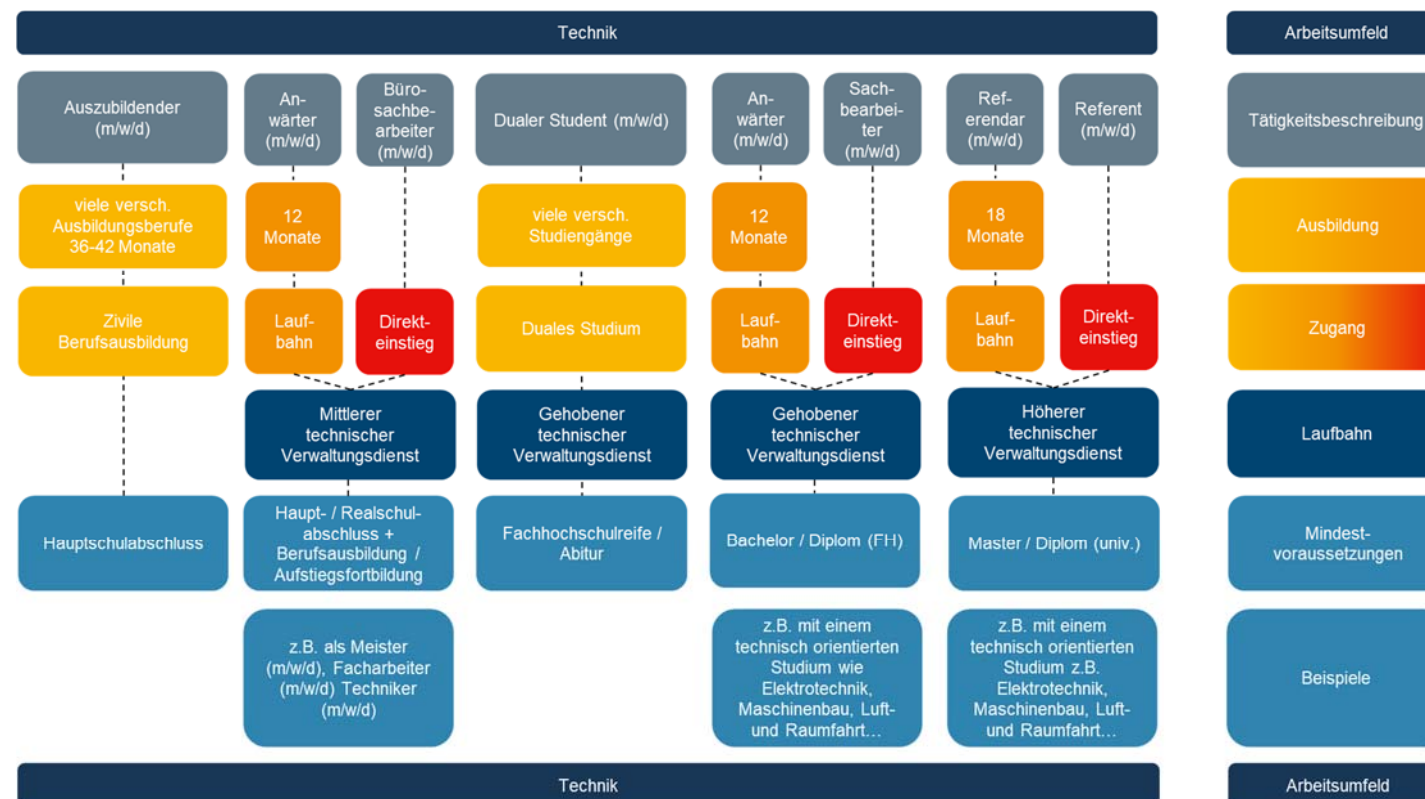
Technik

Arbeitsumfeld

Auszubildender (m/w/d)

An-wärter (m/w/d)

Büro-sachbe-arbeiter (m/w/d)

Dualer Student (m/w/d)

An-wärter (m/w/d)

Sach-bearbei-ter (m/w/d)

Ref-erendar (m/w/d)

Referent (m/w/d)

Tätigkeitsbeschreibung

viele versch. Ausbildungsberufe 36-42 Monate

12 Monate

viele versch. Studiengänge

12 Monate

18 Monate

Ausbildung

Zivile Berufsausbildung

Lauf-bahn

Direkt-einstieg

Duales Studium

Lauf-bahn

Direkt-einstieg

Lauf-bahn

Direkt-einstieg

Zugang

Mittlerer technischer Verwaltungsdienst

Gehobener technischer Verwaltungsdienst

Gehobener technischer Verwaltungsdienst

Höherer technischer Verwaltungsdienst

Laufbahn

Hauptschulabschluss

Haupt- / Realschul-abschluss + Berufsausbildung / Aufstiegsfortbildung

Fachhochschulreife / Abitur

Bachelor / Diplom (FH)

Master / Diplom (univ.)

Mindest-voraussetzungen

z.B. als Meister (m/w/d), Facharbeiter (m/w/d) Techniker (m/w/d)

z.B. mit einem technisch orientierten Studium wie Elektrotechnik, Maschinenbau, Luft- und Raumfahrt…

z.B. mit einem technisch orientierten Studium z.B. Elektrotechnik, Maschinenbau, Luft- und Raumfahrt…

Beispiele

Technik

Arbeitsumfeld